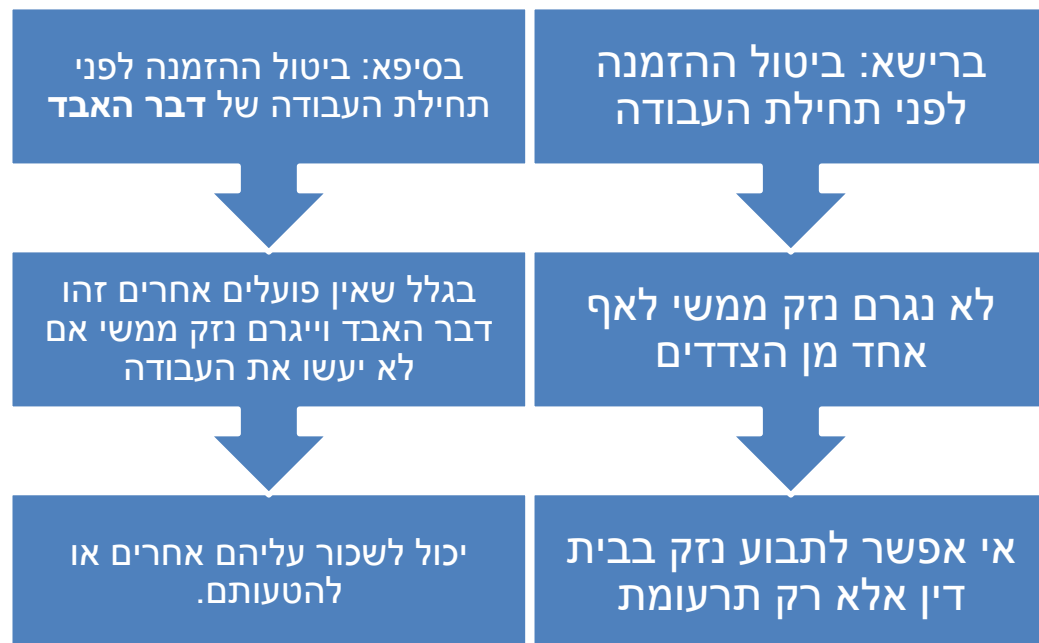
ברישא: ביטול ההזמנה לפני תחילת העבודה

לא נגרם נזק ממשי לאף אחד מן הצדדים

אי אפשר לתבוע נזק בבית דין אלא רק תרעומת

בסיפא: ביטול ההזמנה לפני תחילת העבודה של **דבר האבד**

בגלל שאין פועלים אחרים זהו דבר האבד וייגרם נזק ממשי אם לא יעשו את העבודה

יכול לשכור עליהם אחרים או להטעותם.